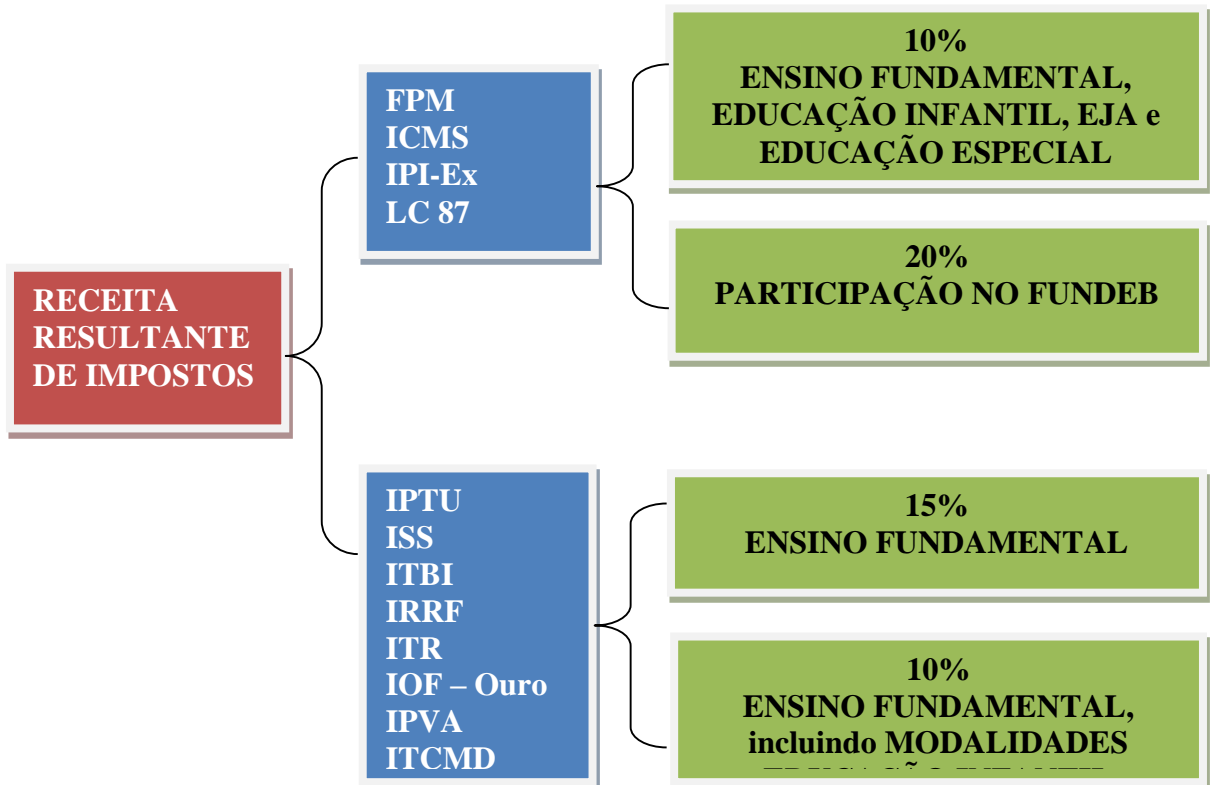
RECEITA RESULTANTE DE IMPOSTOS

FPM
ICMS
IPI-Ex
LC 87

10%
ENSINO FUNDAMENTAL, EDUCAÇÃO INFANTIL, EJA e EDUCAÇÃO ESPECIAL

20%
PARTICIPAÇÃO NO FUNDEB

IPTU
ISS
ITBI
IRRF
ITR
IOF – Ouro
IPVA
ITCMD

15%
ENSINO FUNDAMENTAL

10%
ENSINO FUNDAMENTAL, incluindo MODALIDADES
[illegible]